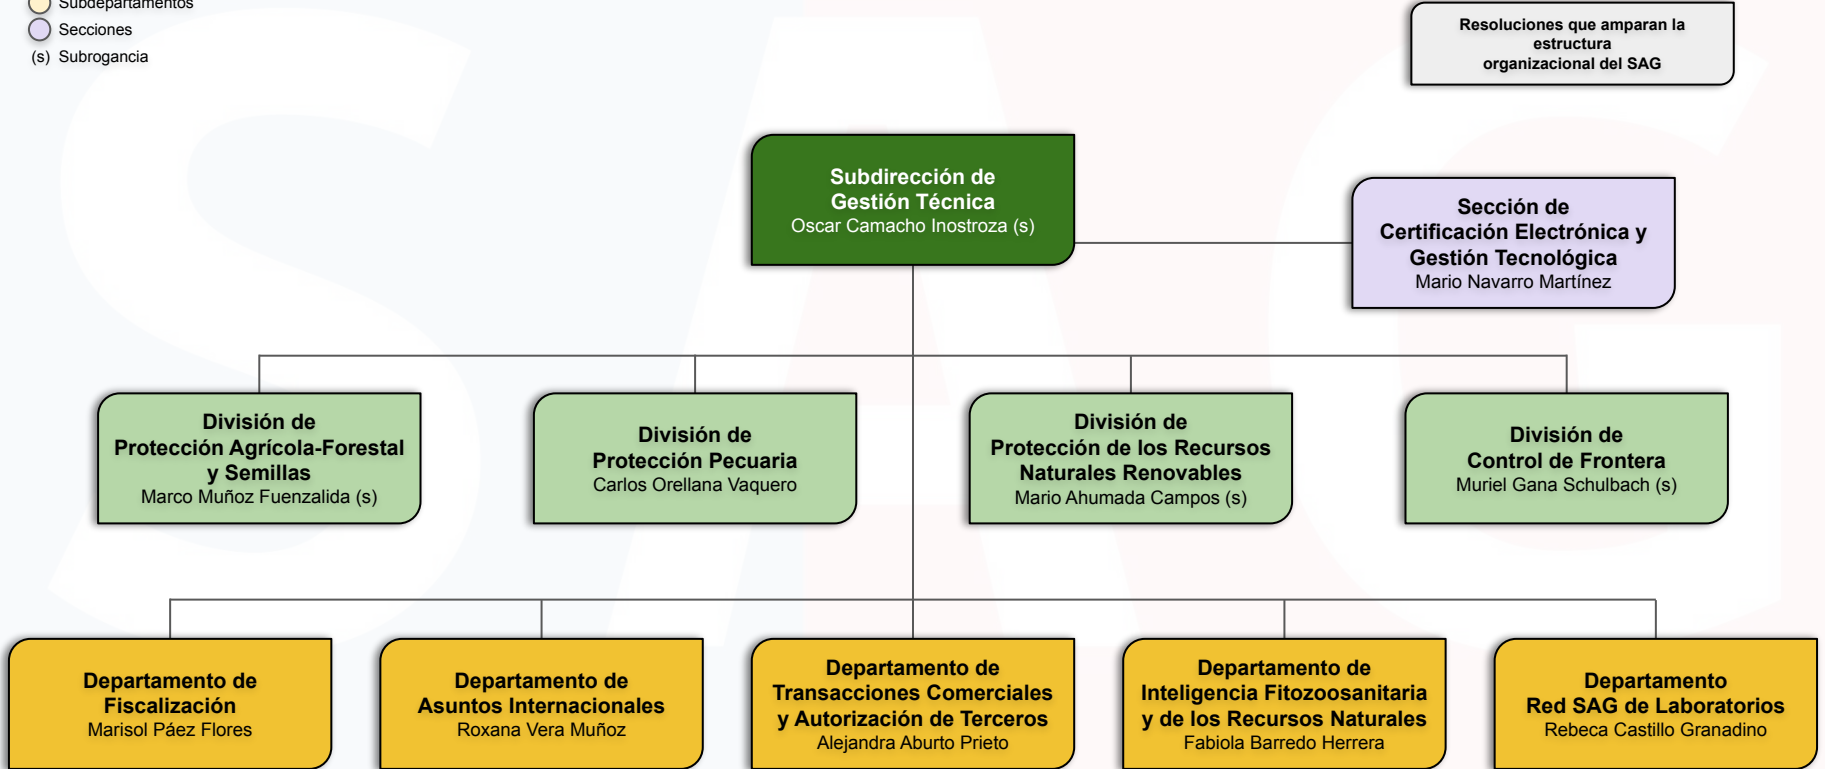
Subdepartamentos
Secciones
(s) Subrogancia

Resoluciones que amparan la estructura organizacional del SAG

Subdirección de Gestión Técnica
Oscar Camacho Inostroza (s)

Sección de Certificación Electrónica y Gestión Tecnológica
Mario Navarro Martínez

División de Protección Agrícola-Forestal y Semillas
Marco Muñoz Fuenzalida (s)

División de Protección Pecuaria
Carlos Orellana Vaquero

División de Protección de los Recursos Naturales Renovables
Mario Ahumada Campos (s)

División de Control de Frontera
Muriel Gana Schulbach (s)

Departamento de Fiscalización
Marisol Páez Flores

Departamento de Asuntos Internacionales
Roxana Vera Muñoz

Departamento de Transacciones Comerciales y Autorización de Terceros
Alejandra Aburto Prieto

Departamento de Inteligencia Fitozoosanitaria y de los Recursos Naturales
Fabiola Barredo Herrera

Departamento Red SAG de Laboratorios
Rebeca Castillo Granadino